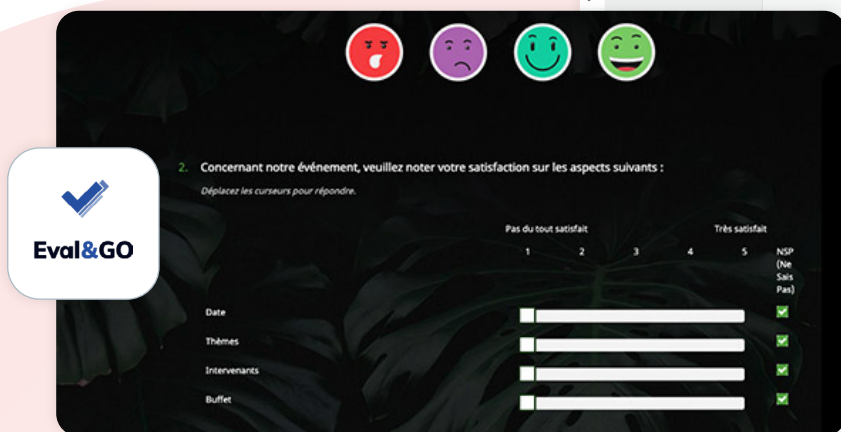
Eval&GO

2. Concernant notre événement, veuillez noter votre satisfaction sur les aspects suivants :

Déplacez les curseurs pour répondre.

Pas du tout satisfait Très satisfait

1 2 3 4 5 NSP (Ne Sais Pas)

Date

Thèmes

Intervenants

Buffet